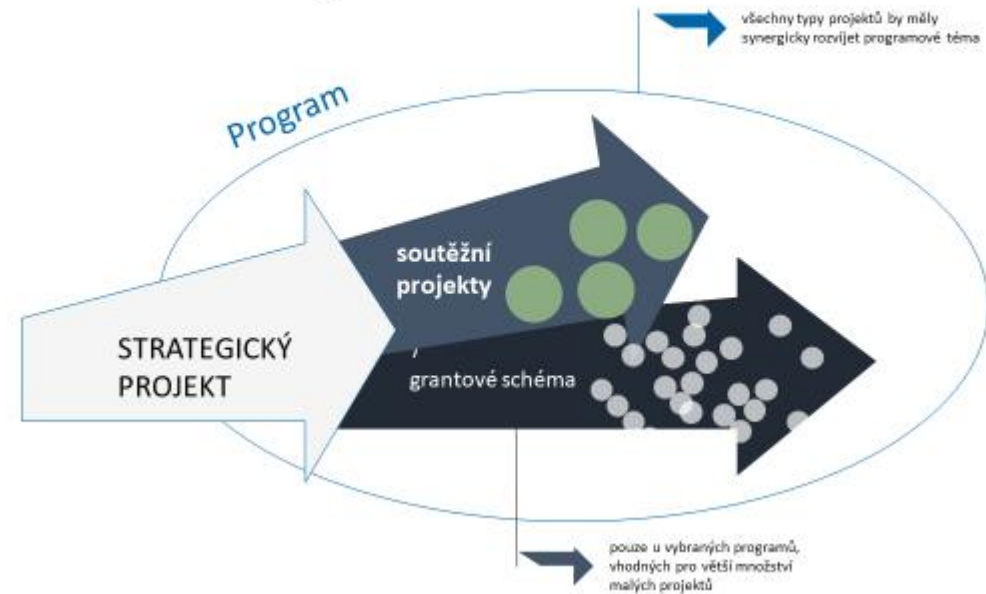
všechny typy projektů by měly synergicky rozvíjet programové téma

Program

soutěžní projekty

STRATEGICKÝ PROJEKT

/ grantové schéma

pouze u vybraných programů, vhodných pro větší množství malých projektů